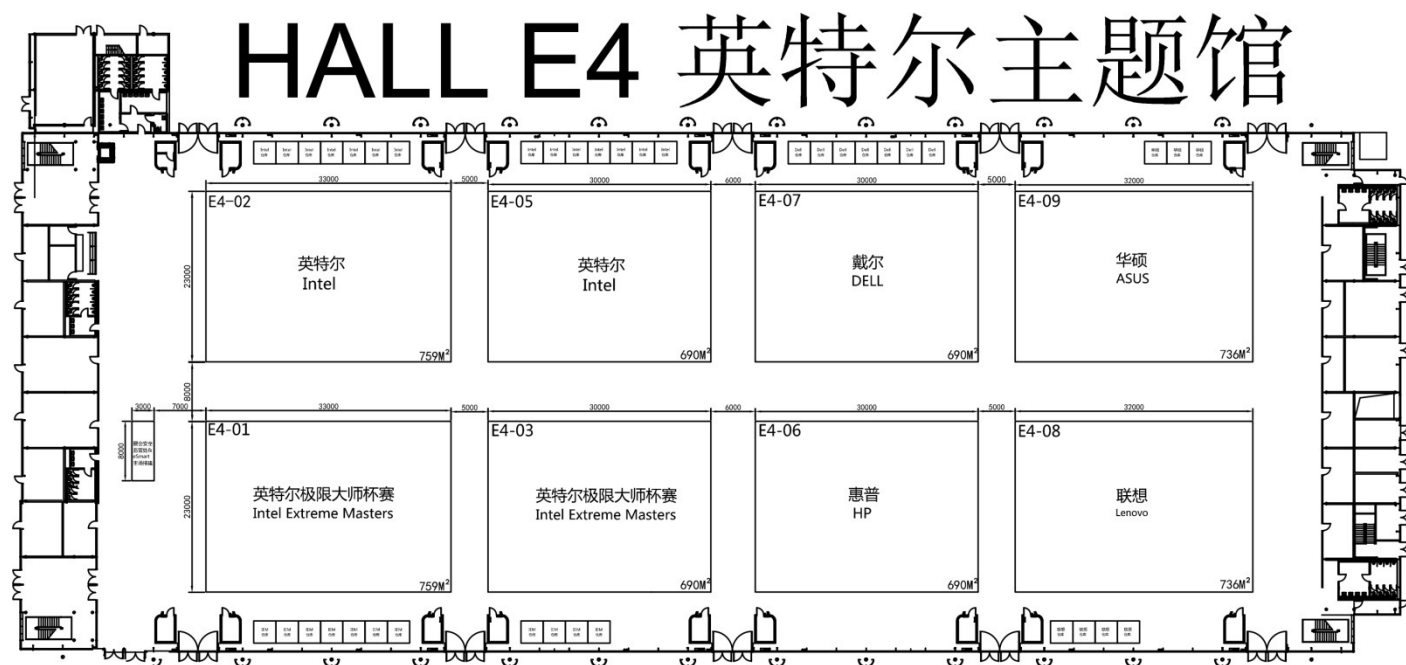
HALL E4 英特尔主题馆

33000
5000
30000
6000
30000
5000
32000

E4-02
23000
英特尔
Intel
759M²

E4-05
英特尔
Intel
690M²

E4-07
戴尔
DELL
690M²

E4-09
华硕
ASUS
736M²

8000
3000
7000
33000
5000
30000
6000
30000
5000
32000

8000

E4-01
23000
英特尔极限大师杯赛
Intel Extreme Masters
759M²

E4-03
英特尔极限大师杯赛
Intel Extreme Masters
690M²

E4-06
惠普
HP
690M²

E4-08
联想
Lenovo
736M²